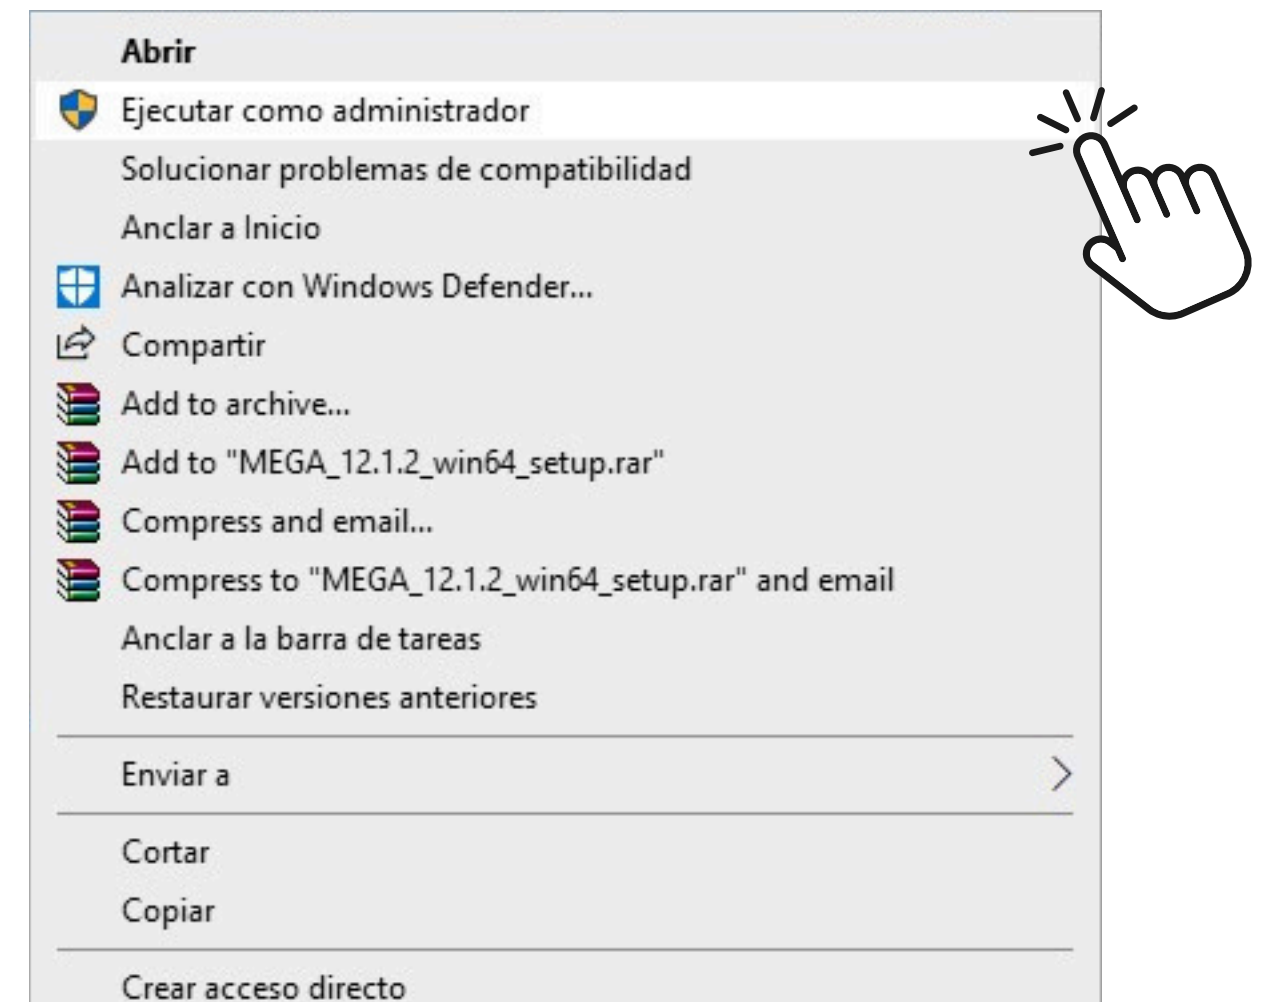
Abrir
Ejecutar como administrador
Solucionar problemas de compatibilidad
Anclar a Inicio
Analizar con Windows Defender...
Compartir
Add to archive...
Add to "MEGA_12.1.2_win64_setup.rar"
Compress and email...
Compress to "MEGA_12.1.2_win64_setup.rar" and email
Anclar a la barra de tareas
Restaurar versiones anteriores
Enviar a
Cortar
Copiar
Crear acceso directo